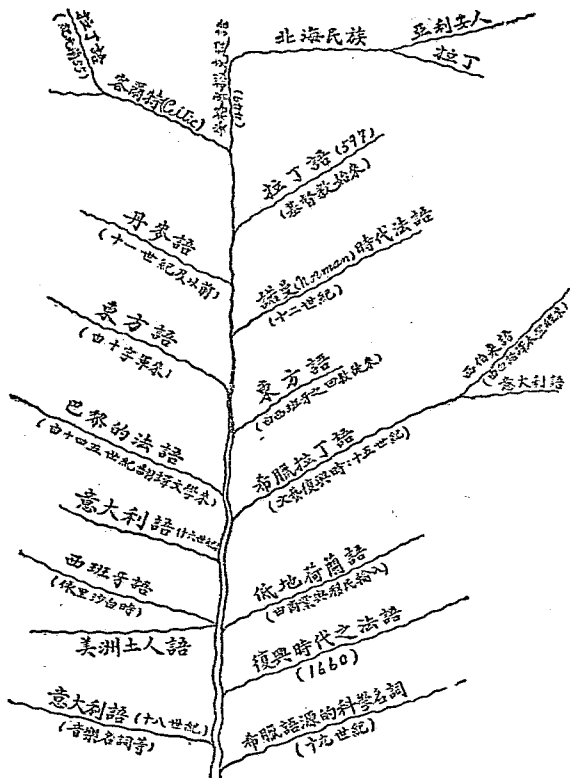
拉丁語
(凱撒時代)

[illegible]

北海民族

亞利安人

拉丁

客爾特(Celtic)

拉丁語(597)
(基督教輸來)

丹麥語
(十一世紀及以前)

諾曼(Norman)時代法語
(十二世紀)

東方語
(十字軍來)

東方語
(西西拉等之回教徒來)

西伯來語
(西伯來人)

意大利語

巴黎的法語
(十四五世紀翻譯大學來)

希臘拉丁語
(文藝復興時十五世紀)

意大利語 (十六世紀)

西班牙語
(依里沙白時)

低地荷蘭語
(四兩荷蘭民輸入)

美洲土人語

復興時代之法語
(1660)

意大利語 (十八世紀)
(音樂名詞等)

希臘語源的科學名詞
(十九世紀)